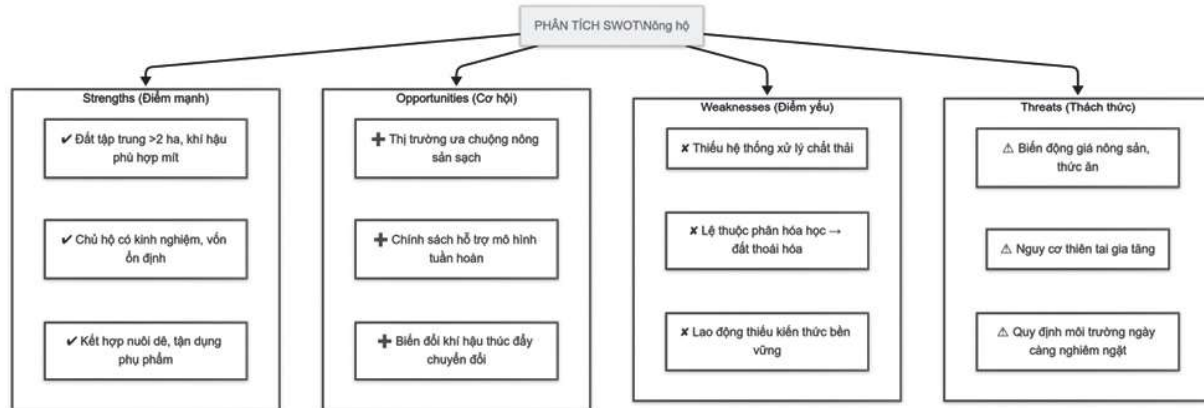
PHÂN TÍCH SWOT\Nông hộ

Strengths (Điểm mạnh)

✔ Đất tập trung >2 ha, khí hậu phù hợp mít

✔ Chủ hộ có kinh nghiệm, vốn ổn định

✔ Kết hợp nuôi dê, tận dụng phụ phẩm

Opportunities (Cơ hội)

➕ Thị trường ưa chuộng nông sản sạch

➕ Chính sách hỗ trợ mô hình tuần hoàn

➕ Biến đổi khí hậu thúc đẩy chuyển đổi

Weaknesses (Điểm yếu)

✘ Thiếu hệ thống xử lý chất thải

✘ Lệ thuộc phân hóa học → đất thoái hóa

✘ Lao động thiếu kiến thức bền vững

Threats (Thách thức)

⚠ Biến động giá nông sản, thức ăn

⚠ Nguy cơ thiên tai gia tăng

⚠ Quy định môi trường ngày càng nghiêm ngặt